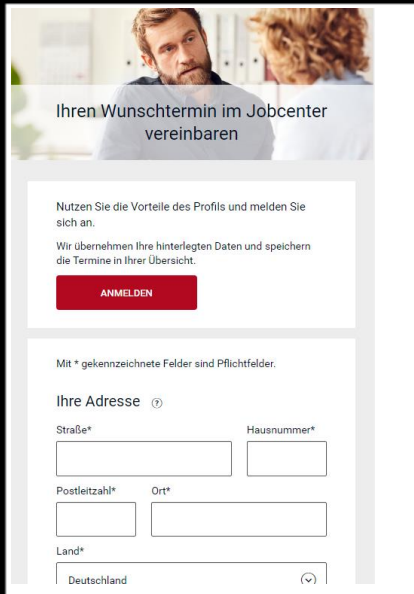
Ihren Wunschtermin im Jobcenter vereinbaren

Nutzen Sie die Vorteile des Profils und melden Sie sich an.

Wir übernehmen Ihre hinterlegten Daten und speichern die Termine in Ihrer Übersicht.

ANMELDEN

Mit * gekennzeichnete Felder sind Pflichtfelder.

Ihre Adresse ?

Straße*

Hausnummer*

Postleitzahl*

Ort*

Land*

Deutschland